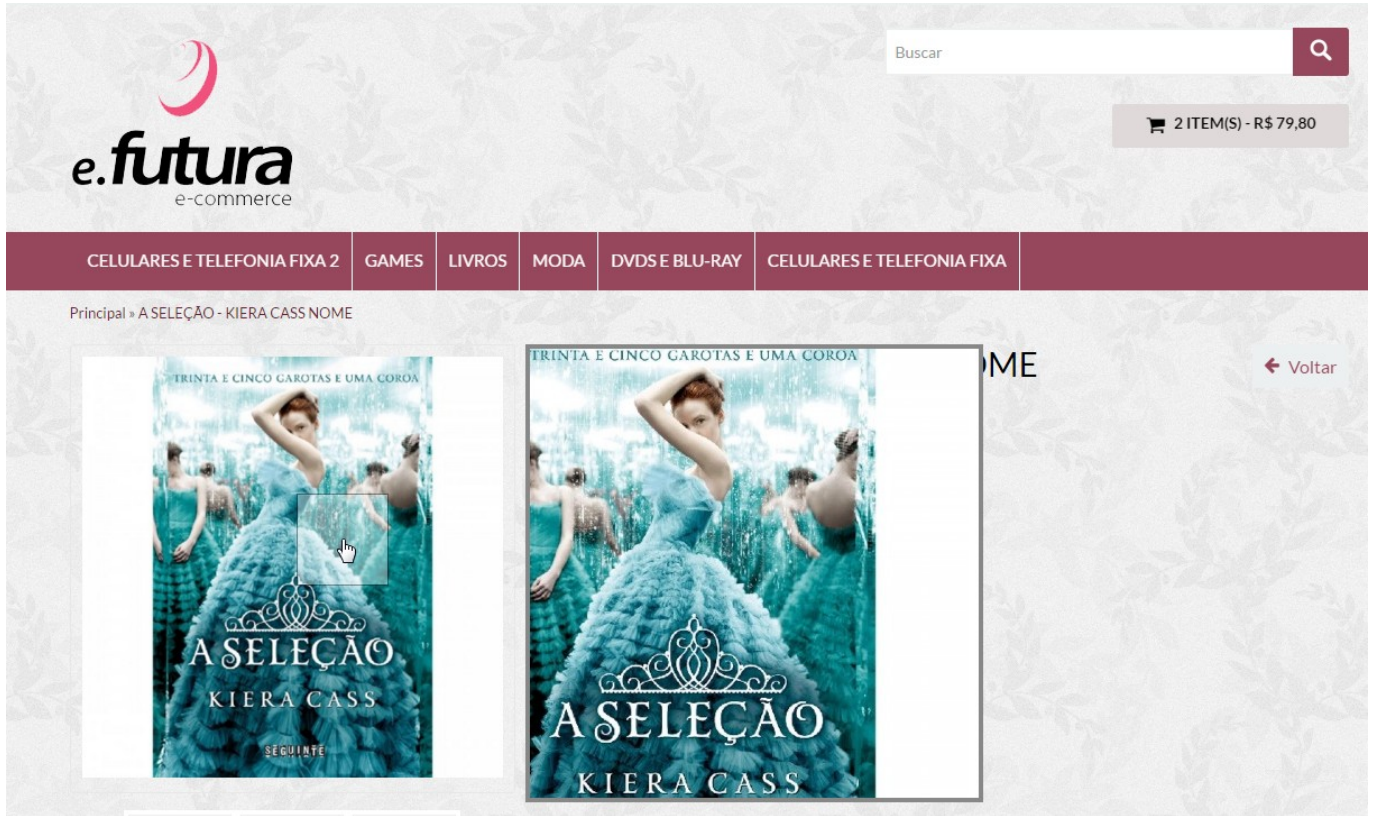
e.futura
e-commerce

Buscar

2 ITEM(S) - R$ 79,80

CELULARES E TELEFONIA FIXA 2 | GAMES | LIVROS | MODA | DVDS E BLU-RAY | CELULARES E TELEFONIA FIXA

Principal » A SELEÇÃO - KIERA CASS NOME

TRINTA E CINCO GAROTAS E UMA COROA
A SELEÇÃO
KIERA CASS
SEGUINTE

TRINTA E CINCO GAROTAS E UMA COROA
A SELEÇÃO
KIERA CASS

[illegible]OME

Voltar